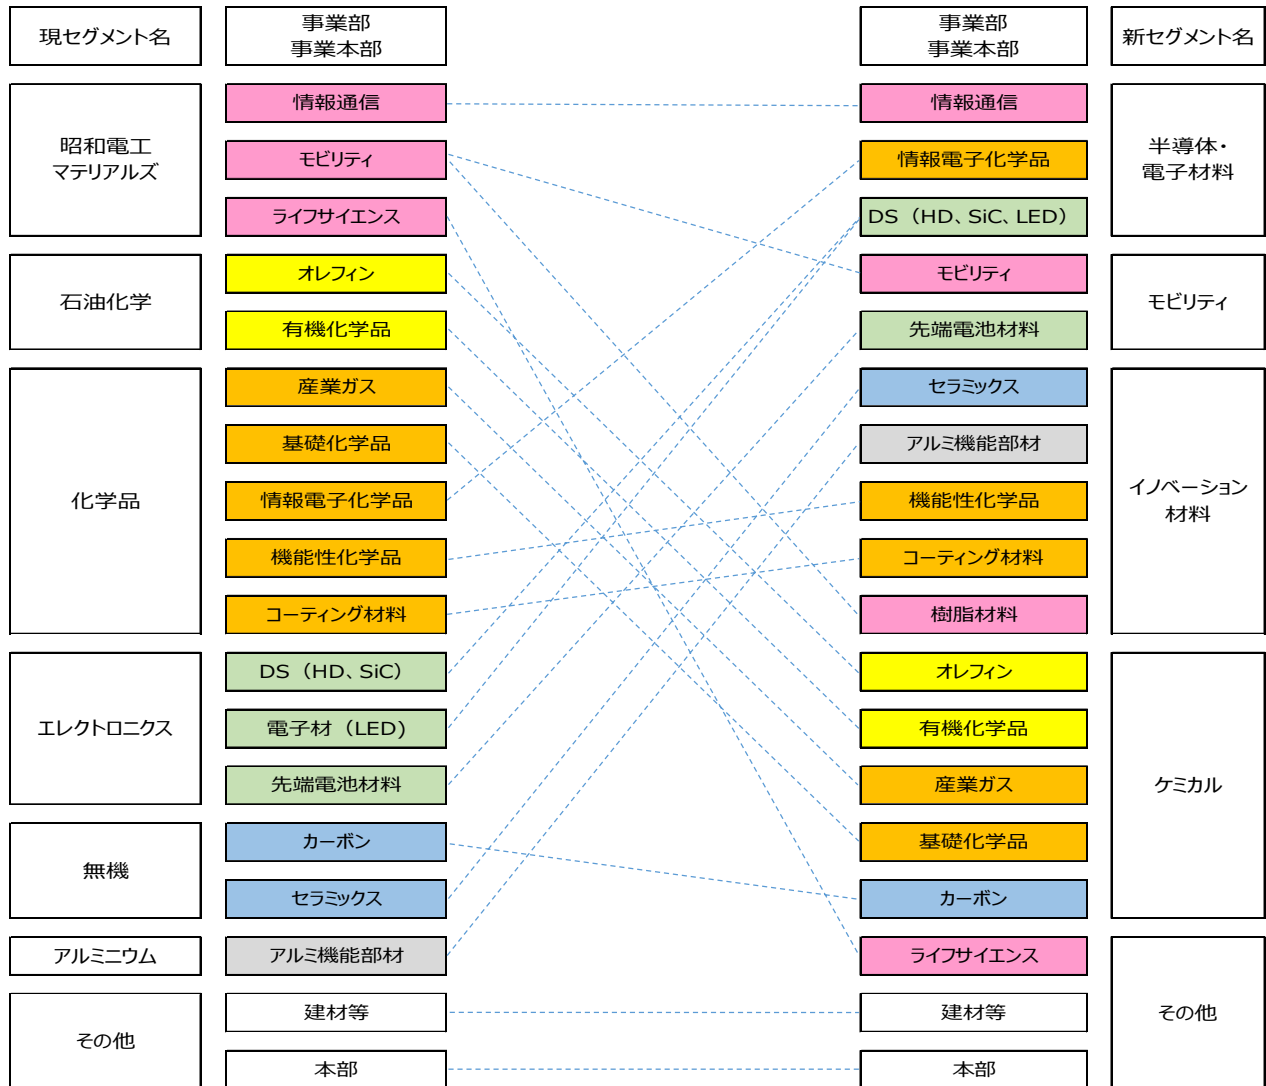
現セグメント名

事業部
事業本部

昭和電工マテリアルズ

情報通信
モビリティ
ライフサイエンス

石油化学

オレフィン
有機化学品

化学品

産業ガス
基礎化学品
情報電子化学品
機能性化学品
コーティング材料

エレクトロニクス

DS（HD、SiC）
電子材（LED）
先端電池材料

無機

カーボン
セラミックス

アルミニウム

アルミ機能部材

その他

建材等
本部

事業部
事業本部

新セグメント名

情報通信
情報電子化学品
DS（HD、SiC、LED）

半導体・電子材料

モビリティ
先端電池材料

モビリティ

セラミックス
アルミ機能部材
機能性化学品
コーティング材料
樹脂材料

イノベーション材料

オレフィン
有機化学品
産業ガス
基礎化学品
カーボン

ケミカル

ライフサイエンス
建材等
本部

その他